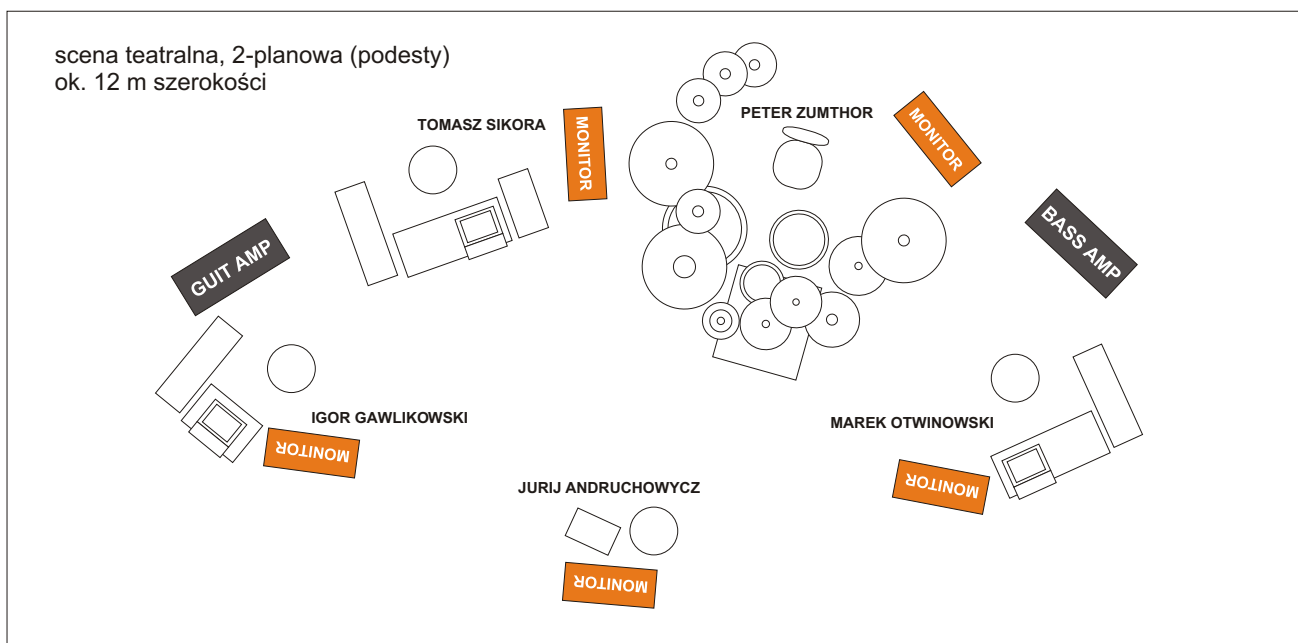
scena teatralna, 2-planowa (podesty)
ok. 12 m szerokości

TOMASZ SIKORA

MONITOR

PETER ZUMTHOR

MONITOR

BASS AMP

GUIT AMP

IGOR GAWLIKOWSKI

MONITOR

MAREK OTWINOWSKI

MONITOR

JURIJ ANDRUCHOWYCZ

MONITOR